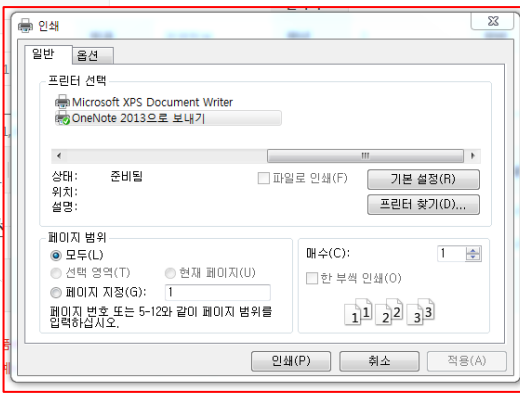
인쇄

일반 옵션

프린터 선택

Microsoft XPS Document Writer
OneNote 2013으로 보내기

상태: 준비됨
위치:
설명:

파일로 인쇄(F)
기본 설정(R)
프린터 찾기(D)...

페이지 범위
모두(L)
선택 영역(T)
현재 페이지(U)
페이지 지정(G): 1
페이지 번호 또는 5-12와 같이 페이지 범위를 입력하십시오.

매수(C): 1
한 부씩 인쇄(O)

1 1 2 2 3 3

인쇄(P) 취소 적용(A)